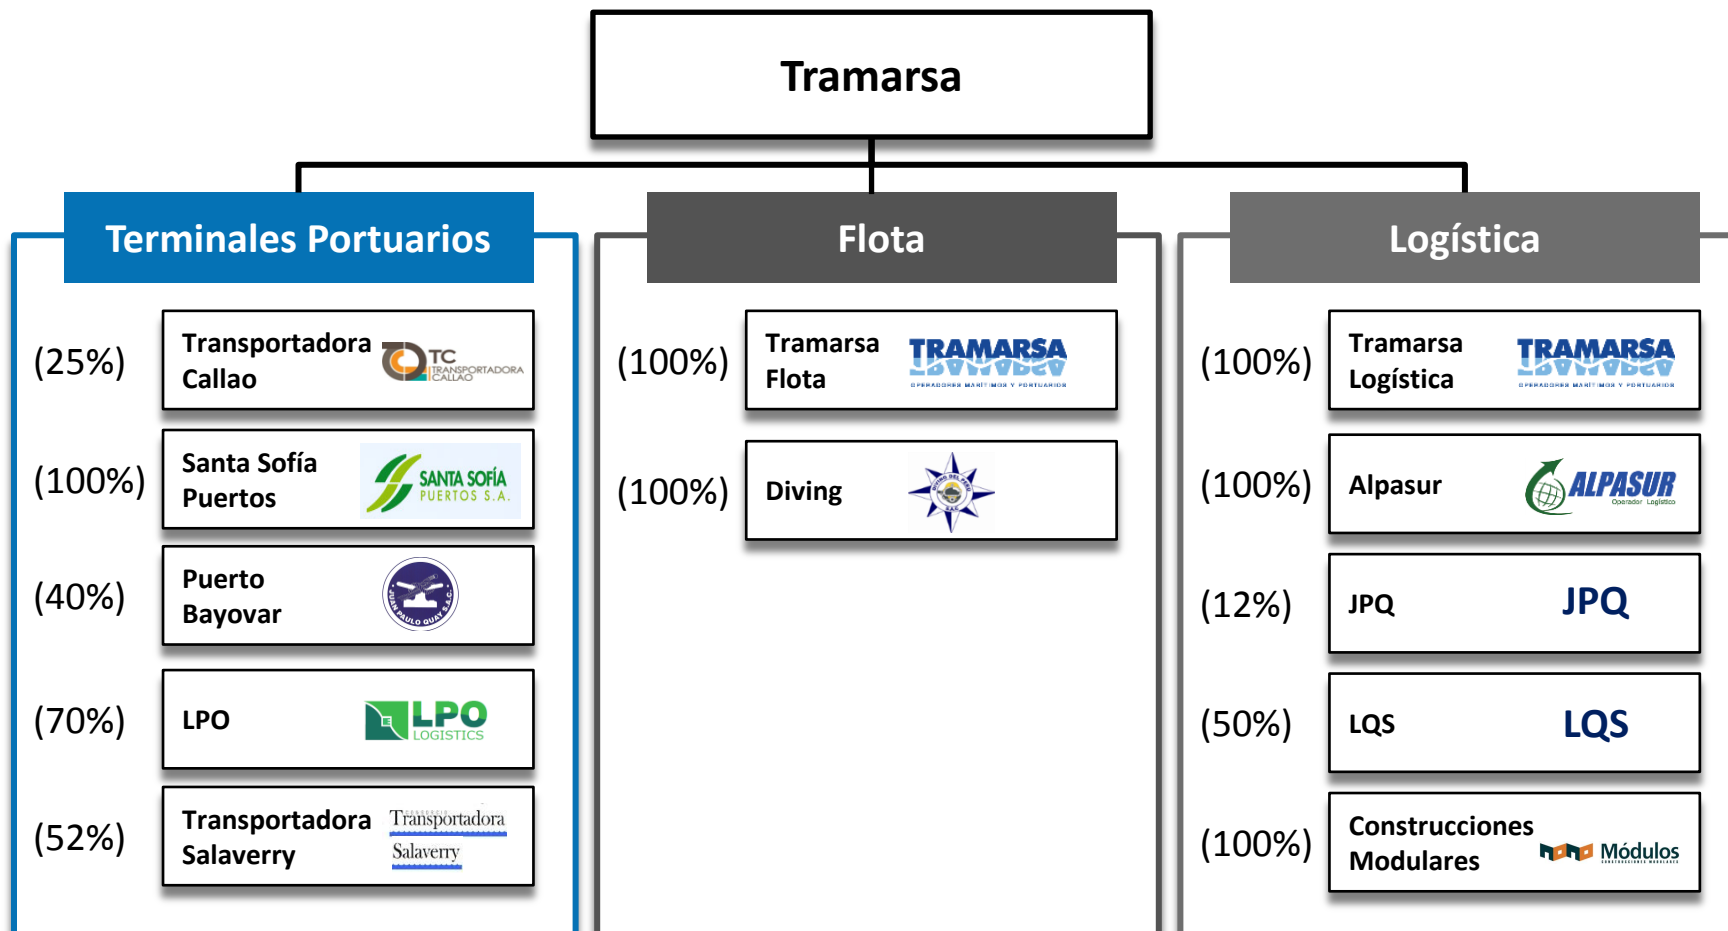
Tramarsa

Terminales Portuarios

(25%) Transportadora Callao TC TRANSPORTADORA CALLAO

(100%) Santa Sofía Puertos SANTA SOFÍA PUERTOS S.A.

(40%) Puerto Bayovar JUAN PAULO QUAY S.A.C.

(70%) LPO LPO LOGISTICS

(52%) Transportadora Salaverry Transportadora Salaverry

Flota

(100%) Tramarsa Flota TRAMARSA OPERADORES MARÍTIMOS Y PORTUARIOS

(100%) Diving DIVING DEL PACIFICO S.A.C.

Logística

(100%) Tramarsa Logística TRAMARSA OPERADORES MARÍTIMOS Y PORTUARIOS

(100%) Alpasur ALPASUR Operador Logístico

(12%) JPQ JPQ

(50%) LQS LQS

(100%) Construcciones Modulares Módulos